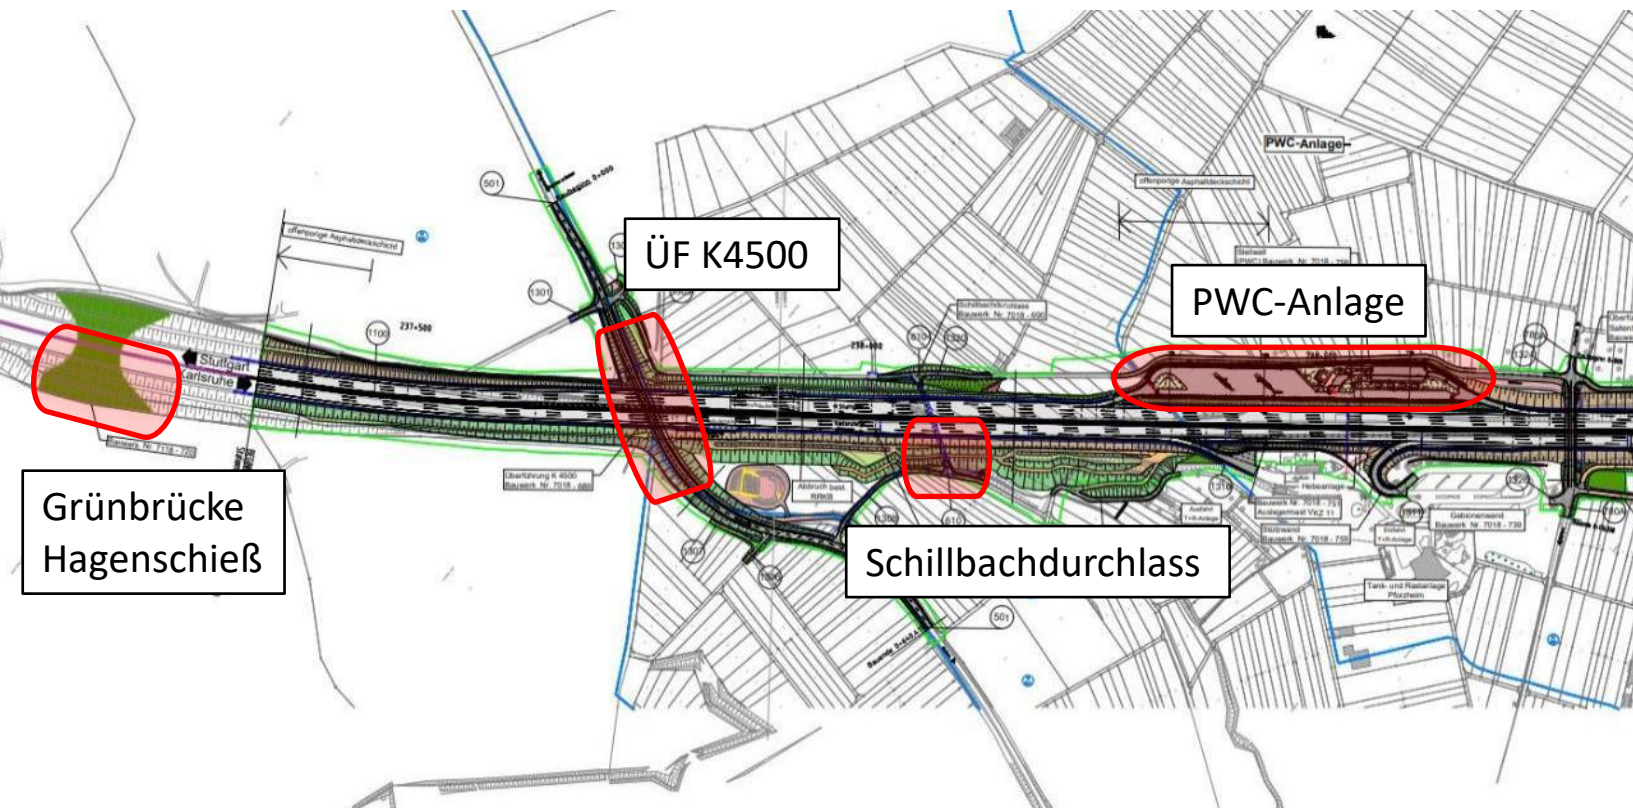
ÜF K4500

PWC-Anlage

PWC-Anlage

Grünbrücke Hagenschieß

Schillbachdurchlass

Stuttgart

Karlsruhe

501

1301

1100

237+500

238+000

offenporige Asphaltdeckschicht

offenporige Asphaltdeckschicht

Überführung K 4500 Bauwerk Nr. 7018 - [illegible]

Schillbachdurchlass Bauwerk Nr. 7018 - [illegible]

Abbruch best. RRKB

Gabionenwand Bauwerk Nr. 7018 - 739

Stützwand Bauwerk Nr. 7018 - 750

Tank- und Rastanlage Pforzheim

Hebeanlage

501

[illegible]